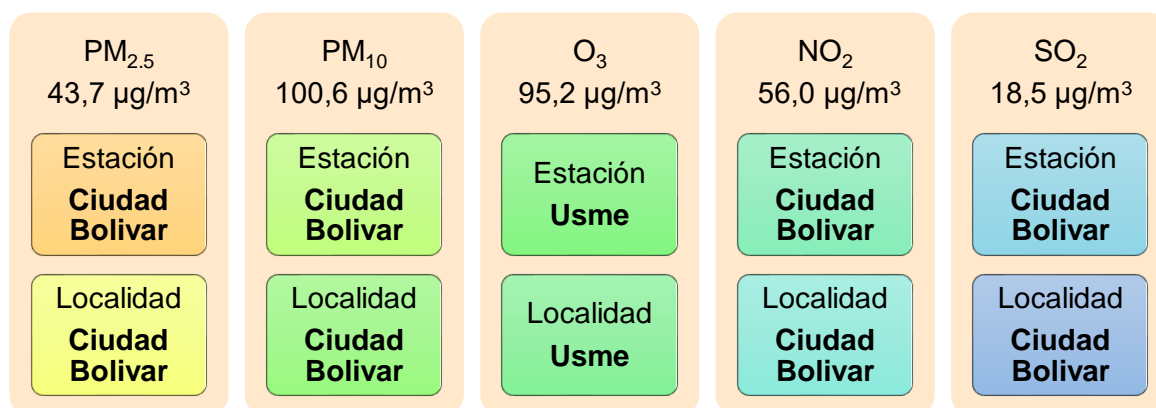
$PM_{2.5}$
43,7 µg/m$^3$

Estación
**Ciudad Bolivar**

Localidad
**Ciudad Bolivar**

$PM_{10}$
100,6 µg/m$^3$

Estación
**Ciudad Bolivar**

Localidad
**Ciudad Bolivar**

$O_3$
95,2 µg/m$^3$

Estación
**Usme**

Localidad
**Usme**

$NO_2$
56,0 µg/m$^3$

Estación
**Ciudad Bolivar**

Localidad
**Ciudad Bolivar**

$SO_2$
18,5 µg/m$^3$

Estación
**Ciudad Bolivar**

Localidad
**Ciudad Bolivar**